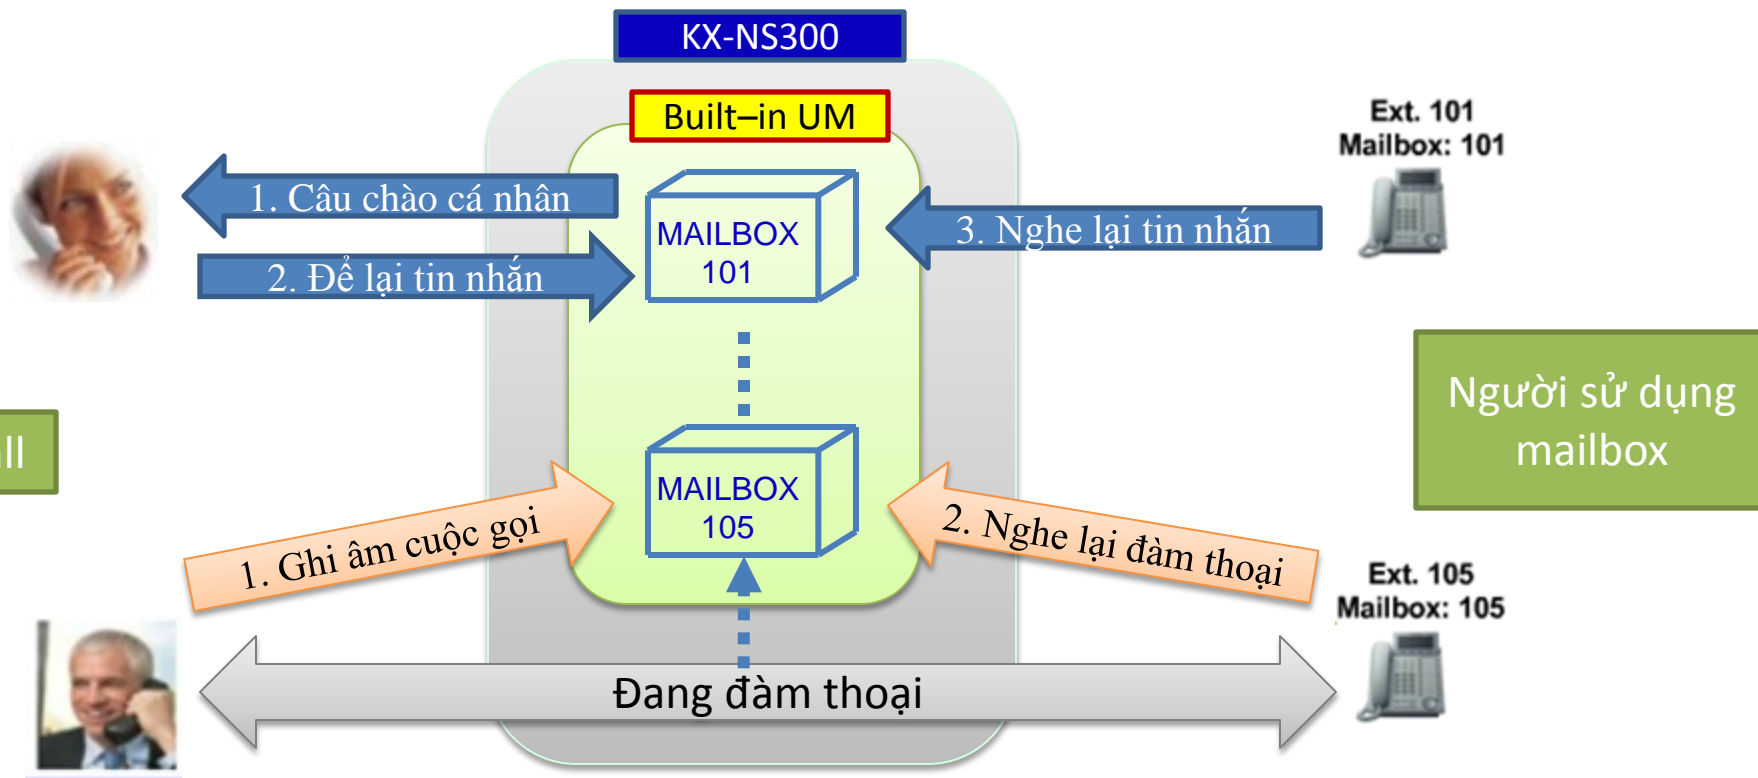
KX-NS300

Built–in UM

1. Câu chào cá nhân

2. Để lại tin nhắn

MAILBOX 101

3. Nghe lại tin nhắn

Ext. 101
Mailbox: 101

ll

Người sử dụng mailbox

MAILBOX 105

1. Ghi âm cuộc gọi

2. Nghe lại đàm thoại

Ext. 105
Mailbox: 105

Đang đàm thoại